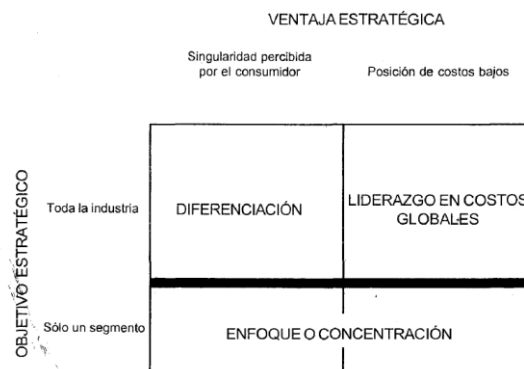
VENTAJA ESTRATÉGICA

Singularidad percibida por el consumidor

Posición de costos bajos

OBJETIVO ESTRATÉGICO

Toda la industria

DIFERENCIACIÓN

LIDERAZGO EN COSTOS GLOBALES

Sólo un segmento

ENFOQUE O CONCENTRACIÓN